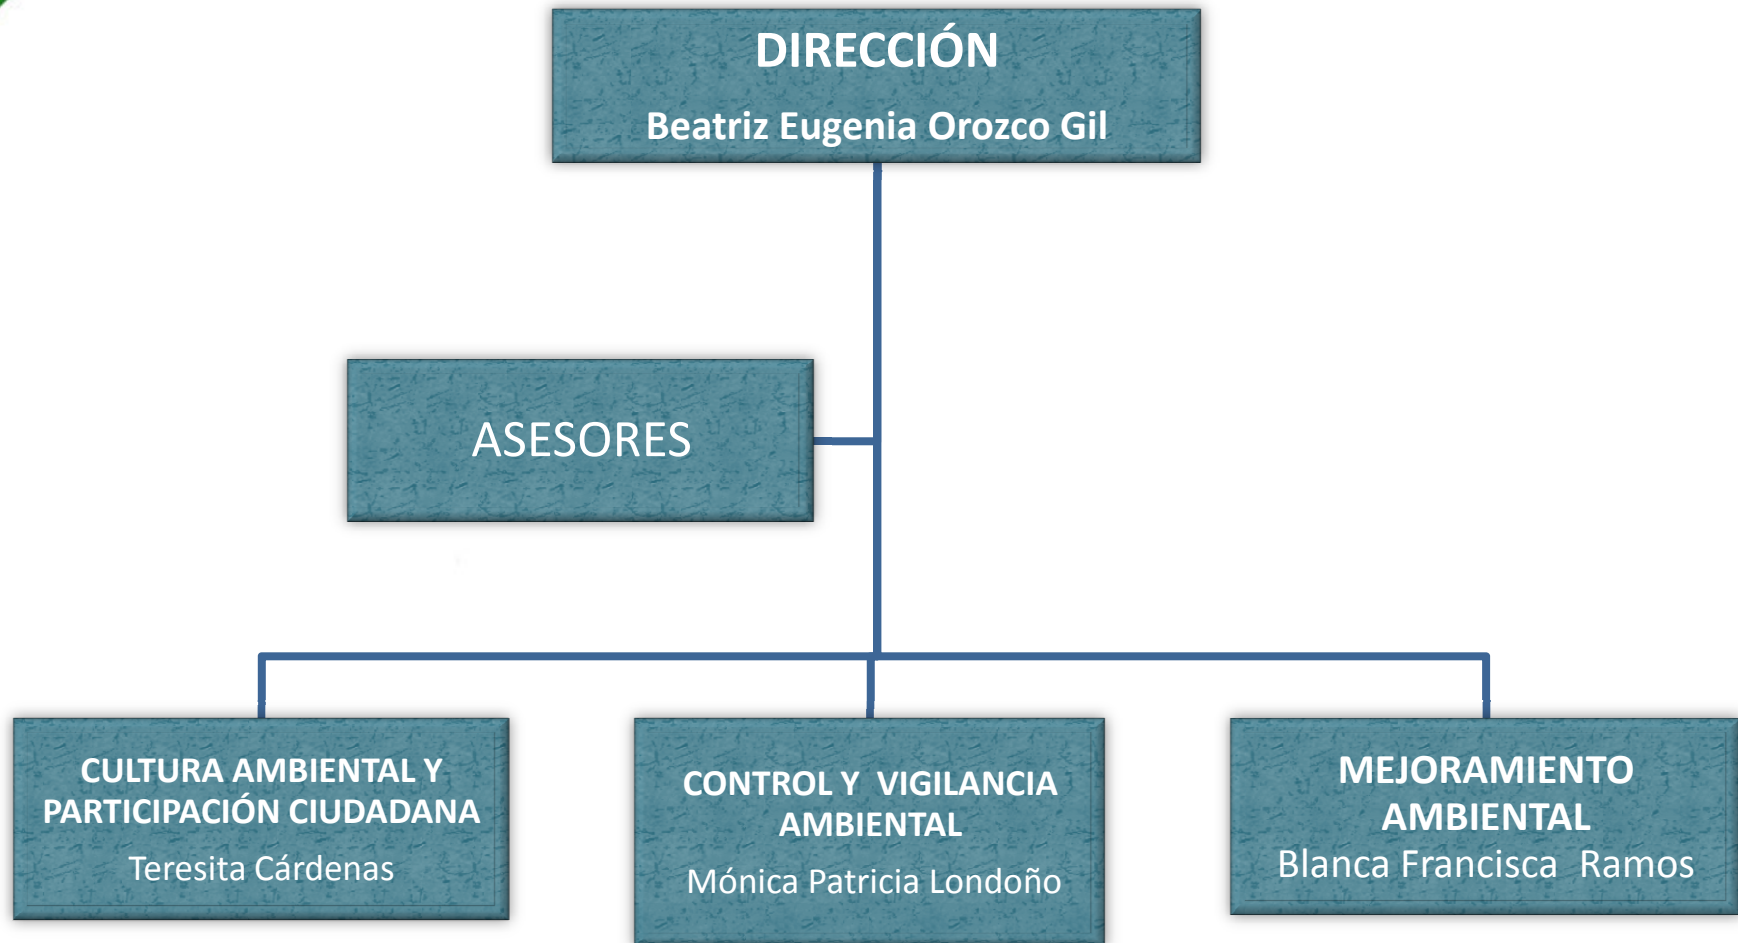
DIRECCIÓN

Beatriz Eugenia Orozco Gil

ASESORES

CULTURA AMBIENTAL Y PARTICIPACIÓN CIUDADANA

Teresita Cárdenas

CONTROL Y VIGILANCIA AMBIENTAL

Mónica Patricia Londoño

MEJORAMIENTO AMBIENTAL

Blanca Francisca Ramos